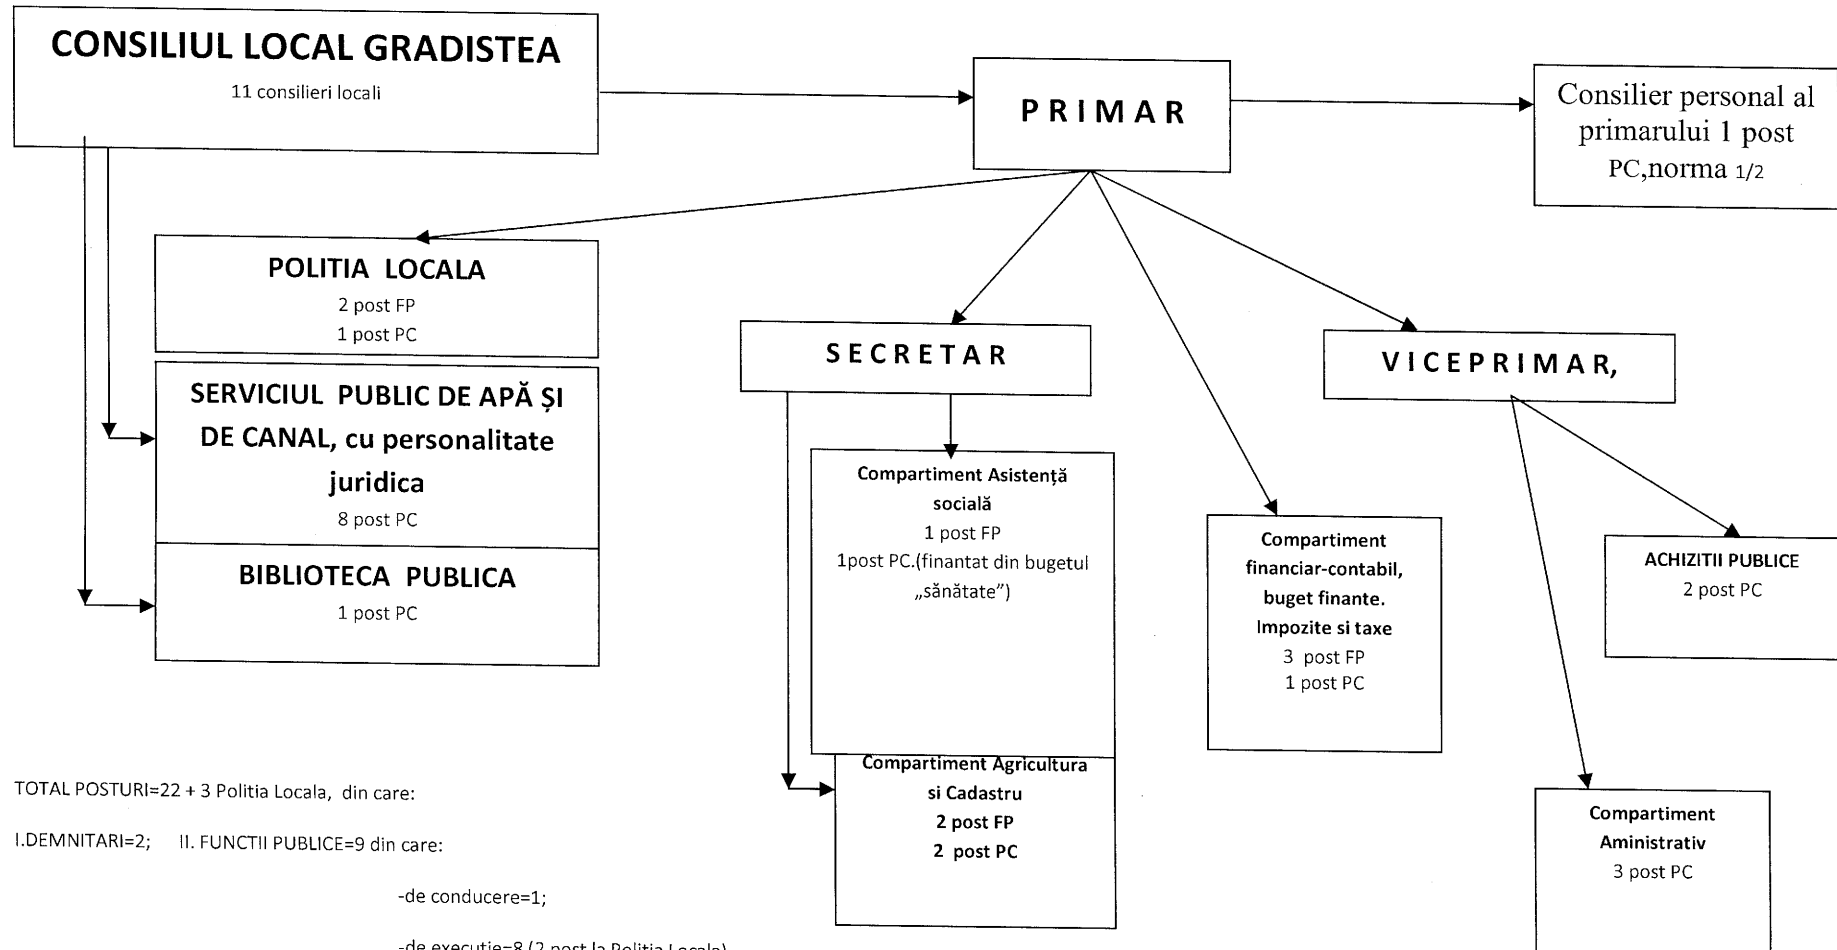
CONSILIUL LOCAL GRADISTEA
11 consilieri locali

PRIMAR

Consilier personal al primarului 1 post PC,norma 1/2

POLITIA LOCALA
2 post FP
1 post PC

SERVICIUL PUBLIC DE APĂ ȘI DE CANAL, cu personalitate juridica
8 post PC

BIBLIOTECA PUBLICA
1 post PC

SECRETAR

Compartiment Asistență socială
1 post FP
1post PC.(finantat din bugetul „sănătate")

Compartiment Agricultura si Cadastru
2 post FP
2 post PC

Compartiment financiar-contabil, buget finante. Impozite si taxe
3 post FP
1 post PC

VICEPRIMAR,

ACHIZITII PUBLICE
2 post PC

Compartiment Aministrativ
3 post PC

TOTAL POSTURI=22 + 3 Politia Locala, din care:

I.DEMNITARI=2; II. FUNCTII PUBLICE=9 din care:

-de conducere=1;

-de executie=8 (2 post la Politia Locala)